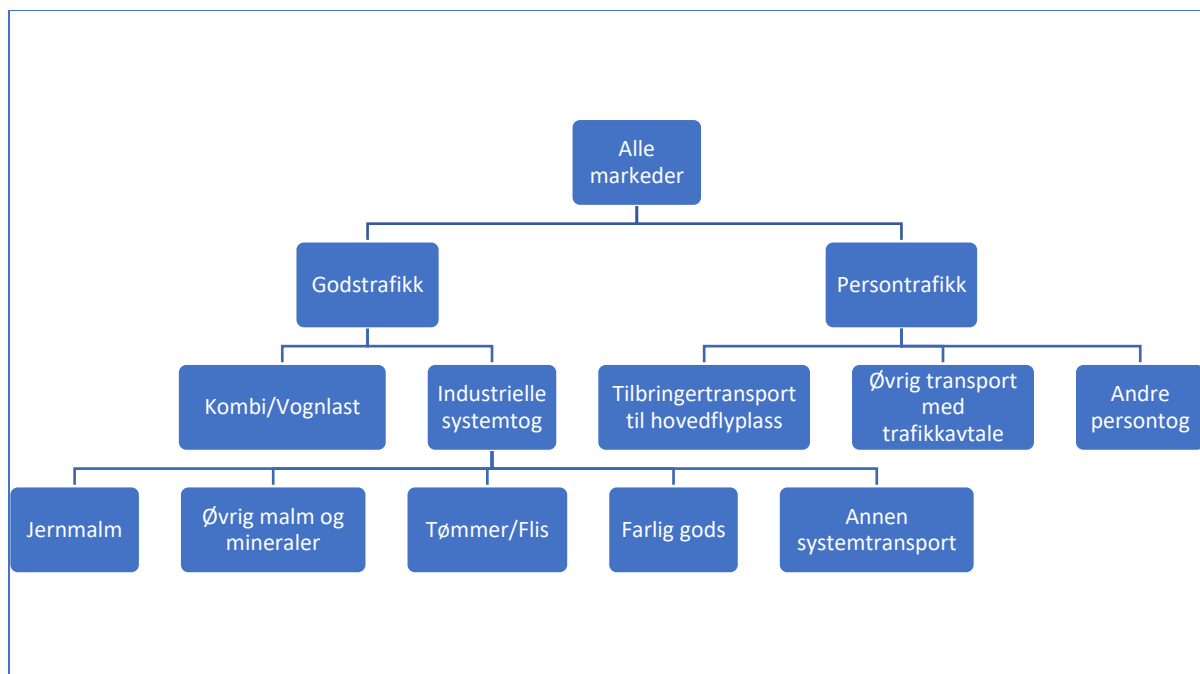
Alle markeder

Godstrafikk

Persontrafikk

Kombi/Vognlast

Industrielle systemtog

Tilbringertransport til hovedflyplass

Øvrig transport med trafikkavtale

Andre persontog

Jernmalm

Øvrig malm og mineraler

Tømmer/Flis

Farlig gods

Annen systemtransport